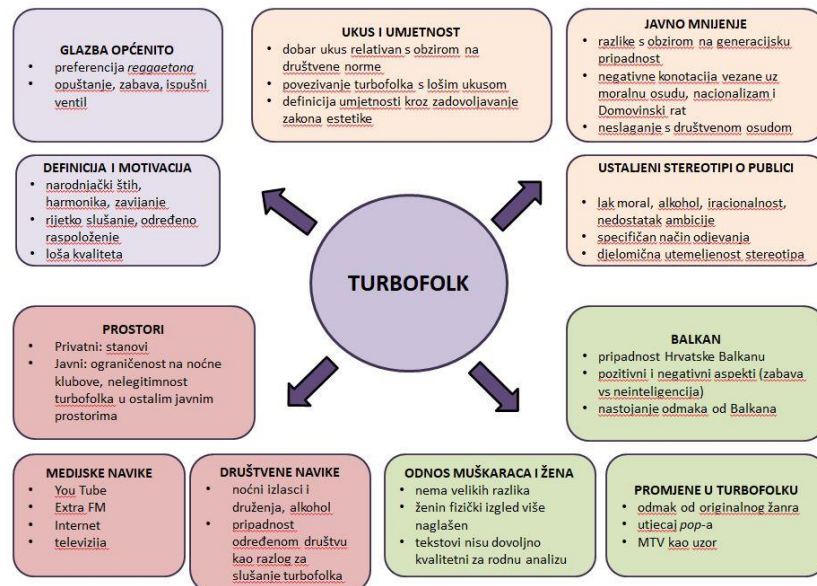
GLAZBA OPĆENITO
- preferencija *reggaetona*
- opuštanje, zabava, ispušni ventil

UKUS I UMJETNOST
- dobar ukus relativan s obzirom na društvene norme
- povezivanje turbofolka s lošim ukusom
- definicija umjetnosti kroz zadovoljavanje zakona estetike

JAVNO MNIJENJE
- razlike s obzirom na generacijsku pripadnost
- negativne konotacija vezane uz moralnu osudu, nacionalizam i Domovinski rat
- neslaganje s društvenom osudom

DEFINICIJA I MOTIVACIJA
- narodnjački štih, harmonika, zavijanje
- rijetko slušanje, određeno raspoloženje
- loša kvaliteta

TURBOFOLK

USTALJENI STEREOTIPI O PUBLICI
- lak moral, alkohol, iracionalnost, nedostatak ambicije
- specifičan način odijevanja
- djelomična utemeljenost stereotipa

PROSTORI
- Privatni: stanovi
- Javni: ograničenost na noćne klubove, nelegitimnost turbofolka u ostalim javnim prostorima

BALKAN
- pripadnost Hrvatske Balkanu
- pozitivni i negativni aspekti (zabava vs neinteligencija)
- nastojanje odmaka od Balkana

MEDIJSKE NAVIKE
- You Tube
- Extra FM
- Internet
- televizija

DRUŠTVENE NAVIKE
- noćni izlasci i druženja, alkohol
- pripadnost određenom društvu kao razlog za slušanje turbofolka

ODNOS MUŠKARACA I ŽENA
- nema velikih razlika
- ženin fizički izgled više naglašen
- tekstovi nisu dovoljno kvalitetni za rodnu analizu

PROMJENE U TURBOFOLKU
- odmak od originalnog žanra
- utjecaj *pop*-a
- MTV kao uzor